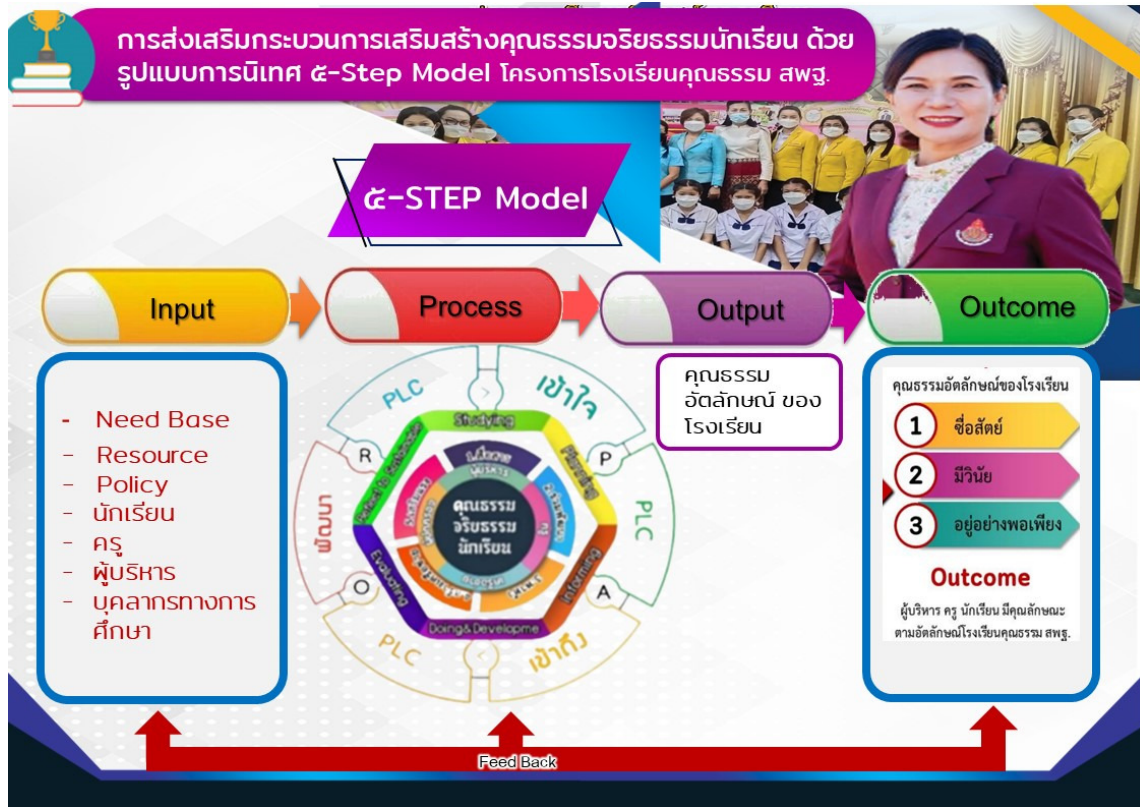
การส่งเสริมกระบวนการเสริมสร้างคุณธรรมจริยธรรมนักเรียน ด้วยรูปแบบการนิเทศ ๕-Step Model โครงการโรงเรียนคุณธรรม สพฐ.

๕-STEP Model

Input

Process

Output

Outcome

- Need Base
- Resource
- Policy
- นักเรียน
- ครู
- ผู้บริหาร
- บุคลากรทางการศึกษา

PLC

เข้าใจ

Studying

P

PLC

Informing

A

เข้าถึง

PLC

Doing& Developme

O

Evaluating

พัฒนา

R

คุณธรรม จริยธรรม นักเรียน

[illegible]

คุณธรรม อัตลักษณ์ ของโรงเรียน

คุณธรรมอัตลักษณ์ของโรงเรียน

1 ซื่อสัตย์

2 มีวินัย

3 อยู่อย่างพอเพียง

Outcome

ผู้บริหาร ครู นักเรียน มีคุณลักษณะตามอัตลักษณ์โรงเรียนคุณธรรม สพฐ.

Feed Back